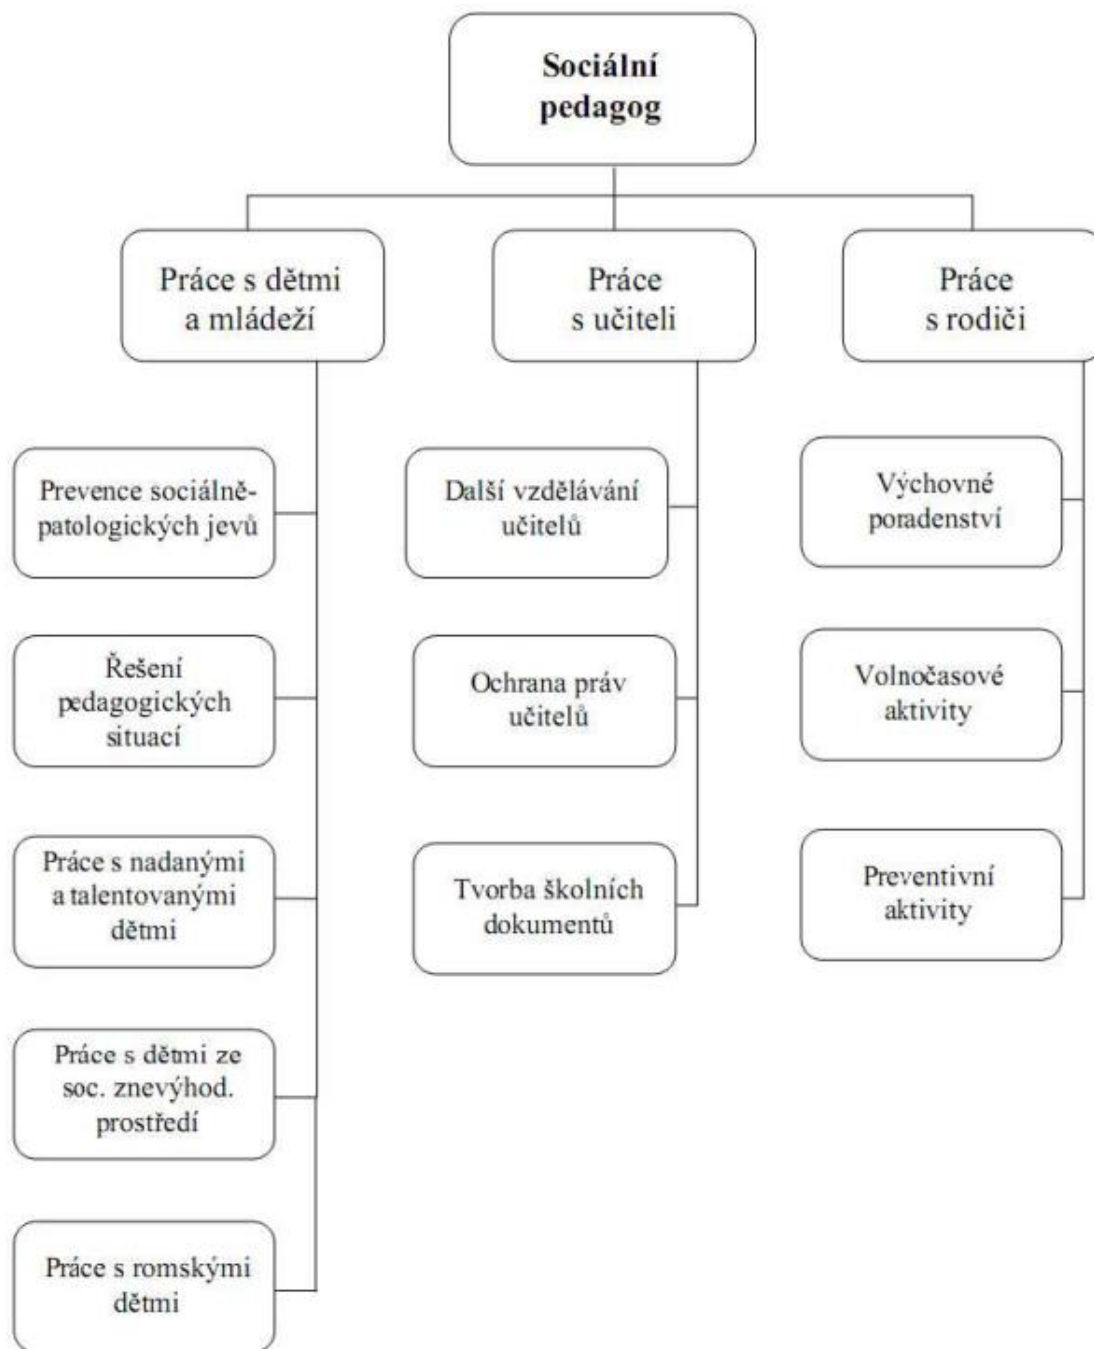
Sociální pedagog

Práce s dětmi a mládeží

Práce s učiteli

Práce s rodiči

Prevence sociálně-patologických jevů

Řešení pedagogických situací

Práce s nadanými a talentovanými dětmi

Práce s dětmi ze soc. znevýhod. prostředí

Práce s romskými dětmi

Další vzdělávání učitelů

Ochrana práv učitelů

Tvorba školních dokumentů

Výchovné poradenství

Volnočasové aktivity

Preventivní aktivity